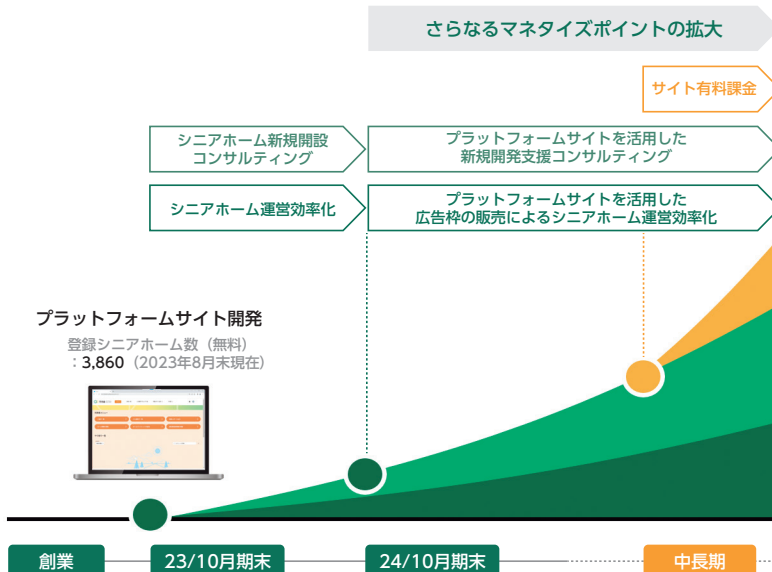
さらなるマネタイズポイントの拡大

サイト有料課金

シニアホーム新規開設コンサルティング

プラットフォームサイトを活用した新規開発支援コンサルティング

シニアホーム運営効率化

プラットフォームサイトを活用した広告枠の販売によるシニアホーム運営効率化

プラットフォームサイト開発

登録シニアホーム数（無料）：3,860（2023年8月末現在）

創業

23/10月期末

24/10月期末

中長期